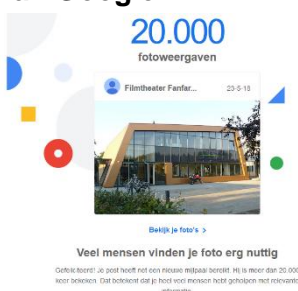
20.000

fotoweergaven

Filmtheater Fanfar...

23-5-18

Bekijk je foto's >

Veel mensen vinden je foto erg nuttig

Gefeliciteerd! Je post heeft net een nieuwe mijlpaal bereikt. Hij is meer dan 20.000 keer bekeken. Dat betekent dat je heel veel mensen hebt geholpen met relevante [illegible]